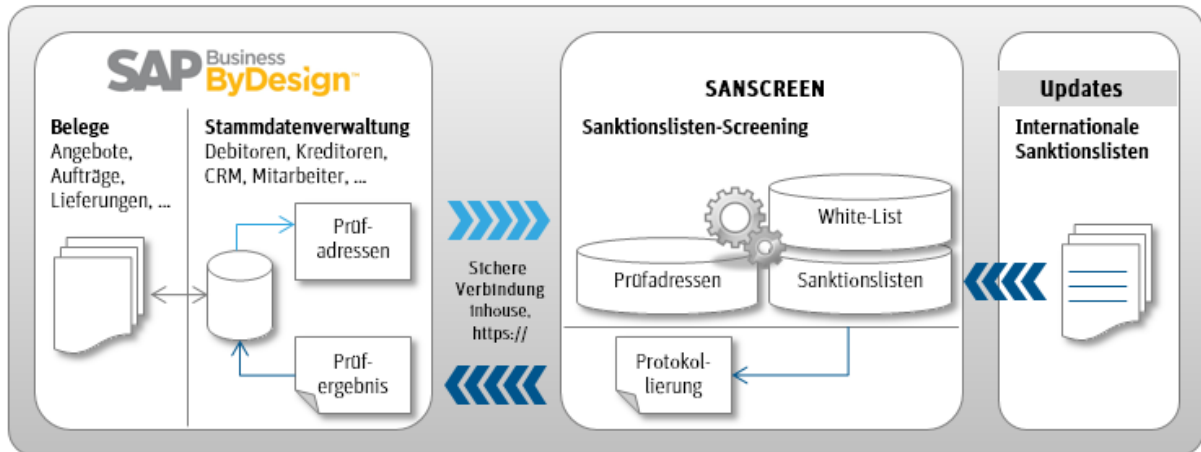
SAP Business ByDesign™

**Belege**
Angebote, Aufträge, Lieferungen, ...

**Stammdatenverwaltung**
Debitoren, Kreditoren, CRM, Mitarbeiter, ...

Prüfadressen

Prüfergebnis

Sichere Verbindung Inhouse, https://

**SANSCREEN**
**Sanktionslisten-Screening**

White-List

Prüfadressen

Sanktionslisten

Protokollierung

**Updates**

**Internationale Sanktionslisten**